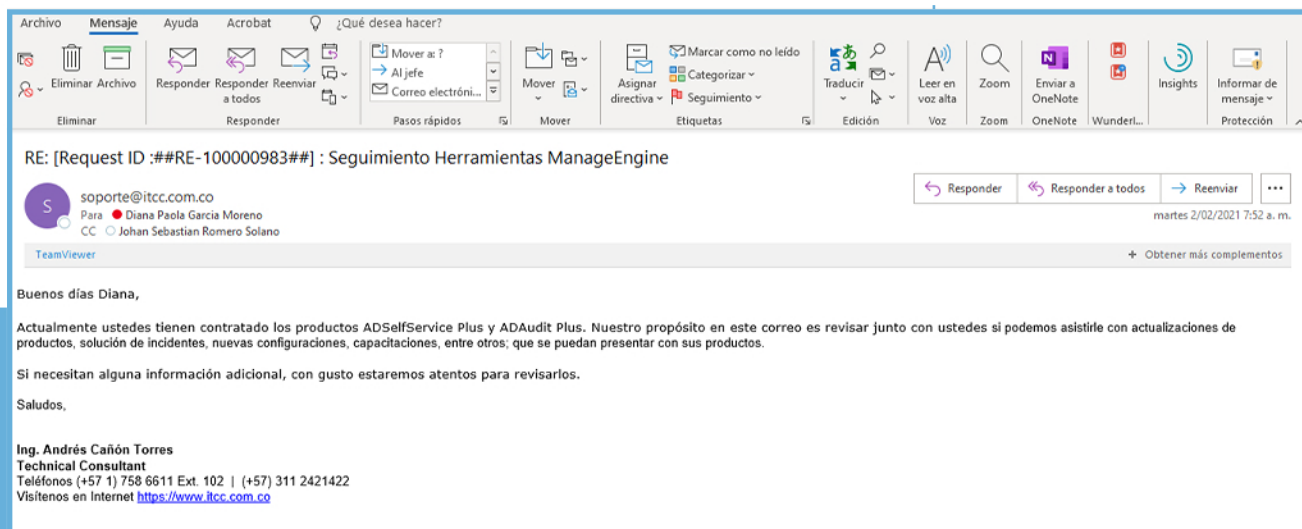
Archivo Mensaje Ayuda Acrobat ¿Qué desea hacer?

Eliminar Archivo
Eliminar

Responder Responder a todos Reenviar
Responder

Mover a: ?
Al jefe
Correo electróni...
Pasos rápidos

Mover
Mover

Asignar directiva
Marcar como no leído
Categorizar
Seguimiento
Etiquetas

Traducir
Edición

Leer en voz alta
Voz

Zoom
Zoom

Enviar a OneNote
OneNote

Wunderl...

Insights

Informar de mensaje
Protección

RE: [Request ID :##RE-100000983##] : Seguimiento Herramientas ManageEngine

S
soporte@itcc.com.co
Para Diana Paola Garcia Moreno
CC Johan Sebastian Romero Solano

Responder Responder a todos Reenviar ...
martes 2/02/2021 7:52 a. m.

TeamViewer
+ Obtener más complementos

Buenos días Diana,

Actualmente ustedes tienen contratado los productos ADSelfService Plus y ADAudit Plus. Nuestro propósito en este correo es revisar junto con ustedes si podemos asistirle con actualizaciones de productos, solución de incidentes, nuevas configuraciones, capacitaciones, entre otros; que se puedan presentar con sus productos.

Si necesitan alguna información adicional, con gusto estaremos atentos para revisarlos.

Saludos,

Ing. Andrés Cañón Torres
Technical Consultant
Teléfonos (+57 1) 758 6611 Ext. 102 | (+57) 311 2421422
Visítenos en Internet https://www.itcc.com.co